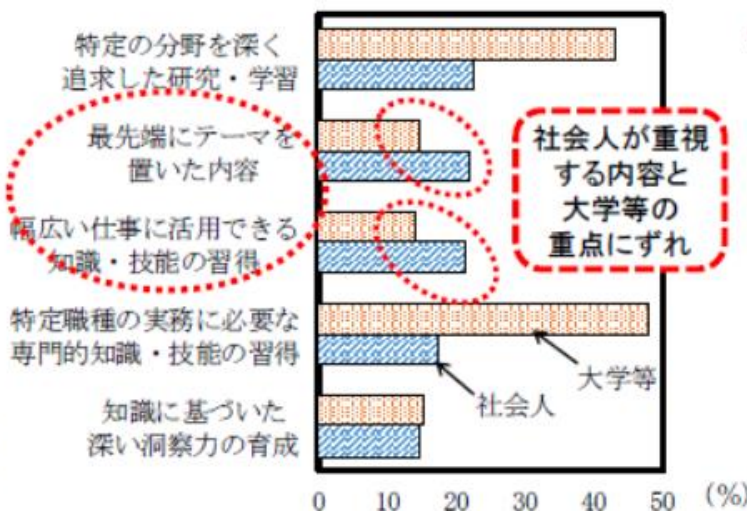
特定の分野を深く追求した研究・学習

最先端にテーマを置いた内容

幅広い仕事に活用できる知識・技能の習得

特定職種の実務に必要な専門的知識・技能の習得

知識に基づいた深い洞察力の育成

社会人が重視する内容と大学等の重点にずれ

大学等

社会人

0 10 20 30 40 50 (%)